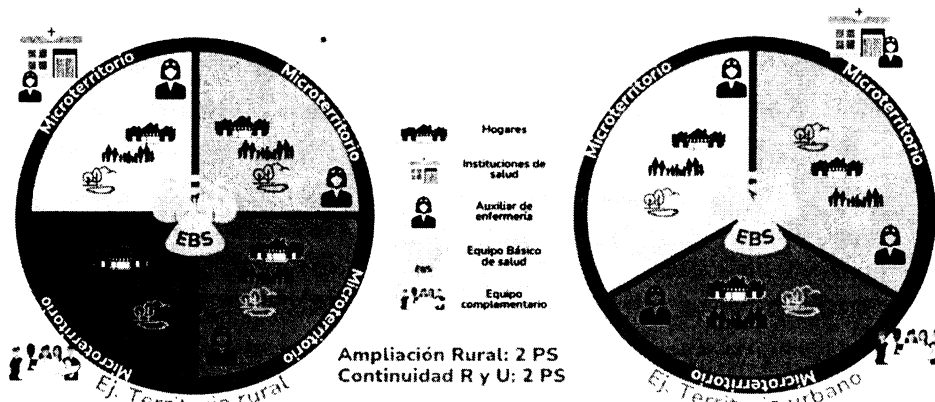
Microterritorio

Microterritorio

Microterritorio

Microterritorio

EBS

Hogares

Instituciones de salud

Auxiliar de enfermería

Equipo Básico de salud

EBS

Equipo complementario

Ej. Terri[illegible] rural

Ampliación Rural: 2 PS
Continuidad R y U: 2 PS

Microterritorio

Microterritorio

Microterritorio

EBS

Ej. Terri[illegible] urbano